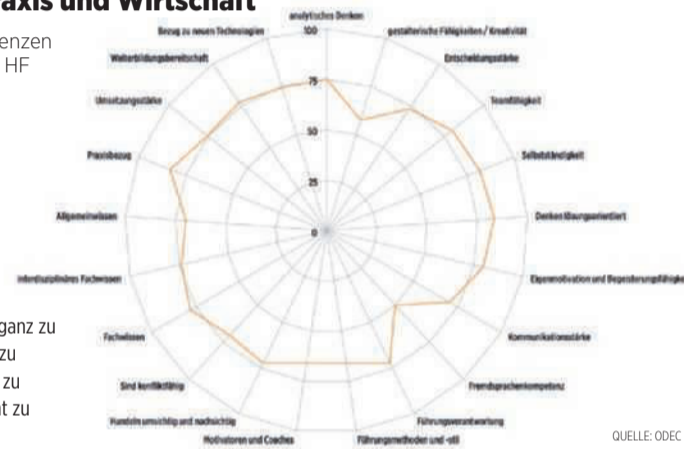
axis und Wirtschaft

enzen
HF

ganz zu
zu
zu
t zu

analytisches Denken
gestalterische Fähigkeiten / Kreativität
Entscheidungsstärke
Teamfähigkeit
Selbstständigkeit
Denken lösungsorientiert
Eigenmotivation und Begeisterungsfähigkeit
Kommunikationsstärke
Fremdsprachenkompetenz
Führungsverantwortung
Führungsmethoden und -stil
Motivatoren und Coaches
Handeln umsichtig und nachsichtig
Sind konfliktfähig
Fachwissen
interdisziplinäres Fachwissen
Allgemeinwissen
Praxisbezug
Umsetzungsstärke
Weiterbildungsbereitschaft
Bezug zu neuen Technologien

100
75
50
25
0

QUELLE: ODEC